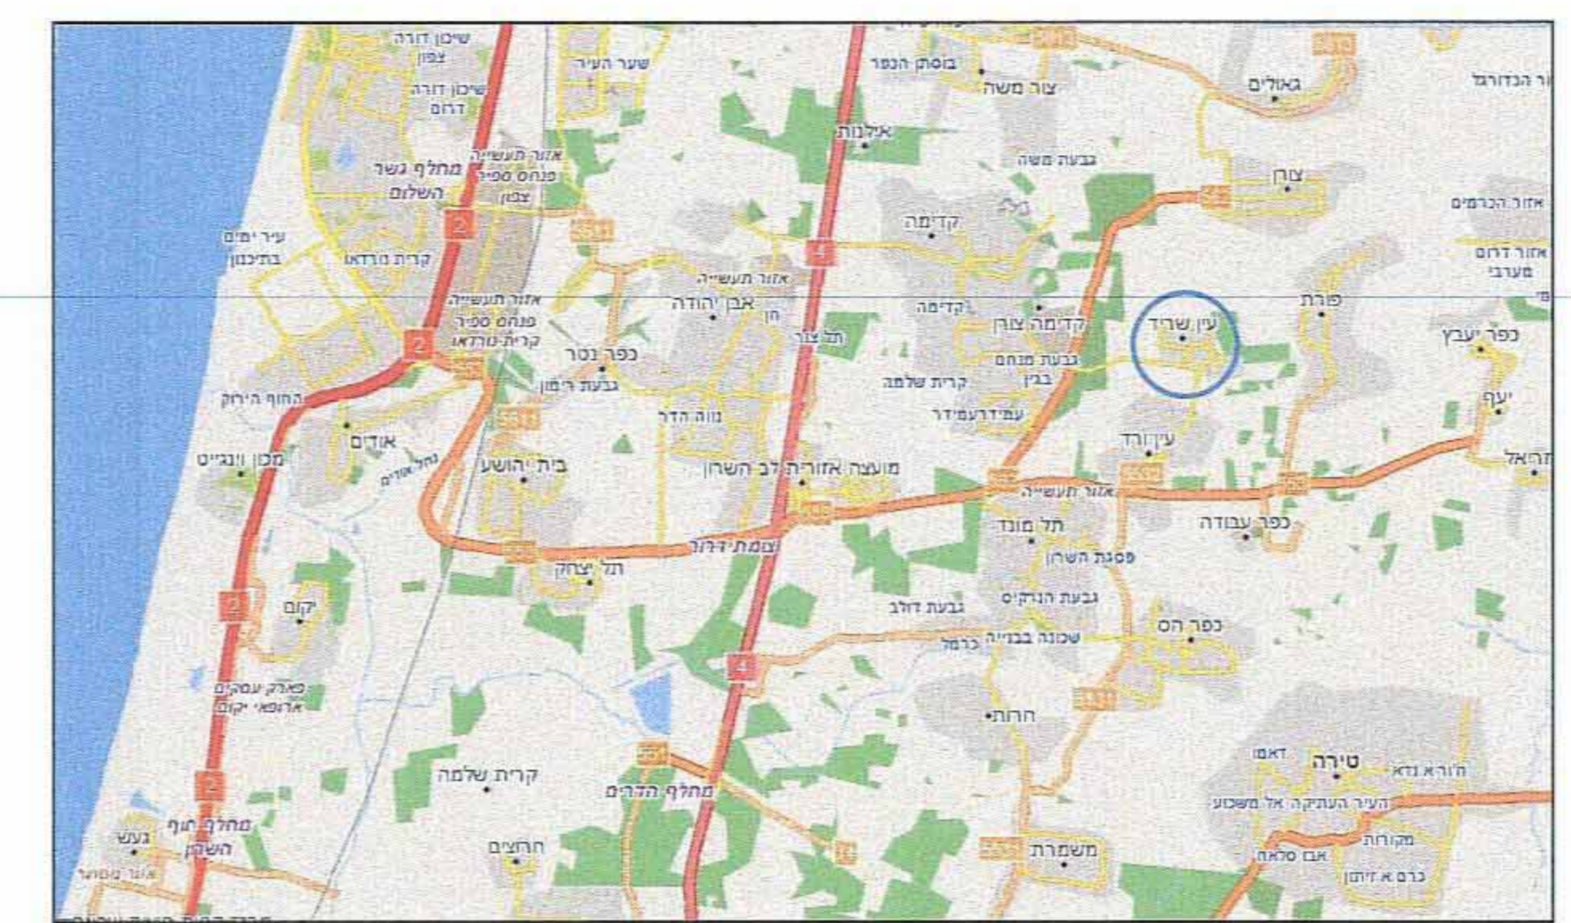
שיכון דורה צפון
שיכון דורה דרום
שער העיר
בוסתן הכפר
צור משה
גאולים
אזור הבדורגל
אילנות
גבעת משה
אזור תעשייה פנחס ספיר צפון
מחלף גשר השלום
צורן
אזור הכרמים
עיר ימים בתיכנון
קרית נורדאו
קדימה
אזור דרום מערבי
אזור תעשייה
אבן יהודה
אזור תעשייה פנחס ספיר קרית נורדאו
פורת
קדימה
קדימה צורן
עין שריד
כפר יעבץ
תל צור
כפר נטר
גבעת מנחם
בבין
קרית שלמה
גבעת רימון
החוף הירוק
עמי דרעמידר
יעף
נווה הדר
אודם
עין ורד
מכון וינגייט
בית יהושע
מועצה אזורית לב השרון
אזור תעשייה
תל מונד
כפר עבודה
צומת דרור
תל יצחק
פסגת השרון
גבעת הניקים
גבעת דולב
קום
כפר הס
שכונה בבנייה
כרמל
פארק עמקים ארופאי יקום
חרות
קרית שלמה
דאמו
טירה
מחלף ההדים
העיר העתיקה אל משכוע
מחלף חוף השקן
געש
מקורות
אבו סלאח
כרם א זיתון
חרצים
משמרת
2
2
2
2
4
4